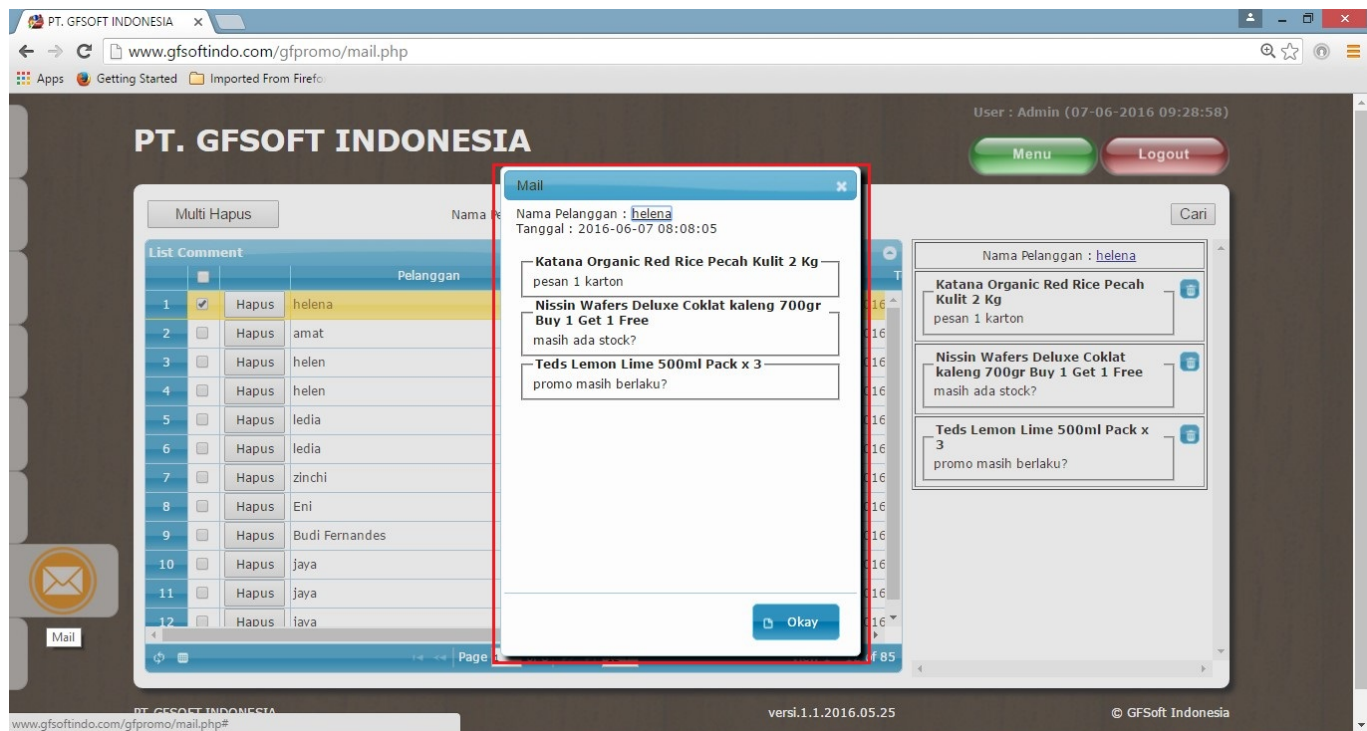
PT. GFSOFT INDONESIA ×

www.gfsoftindo.com/gfpromo/mail.php

Apps Getting Started Imported From Firefo

User : Admin (07-06-2016 09:28:58)

PT. GFSOFT INDONESIA

Menu Logout

Multi Hapus

Nama Pe

Cari

List Comment

| | | | Pelanggan | T |
|---|---|---|---|---|
| 1 | ☑ | Hapus | helena | 16 |
| 2 | ☐ | Hapus | amat | 16 |
| 3 | ☐ | Hapus | helen | 16 |
| 4 | ☐ | Hapus | helen | 16 |
| 5 | ☐ | Hapus | ledia | 16 |
| 6 | ☐ | Hapus | ledia | 16 |
| 7 | ☐ | Hapus | zinchi | 16 |
| 8 | ☐ | Hapus | Eni | 16 |
| 9 | ☐ | Hapus | Budi Fernandes | 16 |
| 10 | ☐ | Hapus | jaya | 16 |
| 11 | ☐ | Hapus | jaya | 16 |
| 12 | ☐ | Hapus | jaya | 16 |

Page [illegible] f 85

Mail

Mail ×

Nama Pelanggan : helena
Tanggal : 2016-06-07 08:08:05

Katana Organic Red Rice Pecah Kulit 2 Kg
pesan 1 karton

Nissin Wafers Deluxe Coklat kaleng 700gr Buy 1 Get 1 Free
masih ada stock?

Teds Lemon Lime 500ml Pack x 3
promo masih berlaku?

Okay

Nama Pelanggan : helena

Katana Organic Red Rice Pecah Kulit 2 Kg
pesan 1 karton

Nissin Wafers Deluxe Coklat kaleng 700gr Buy 1 Get 1 Free
masih ada stock?

Teds Lemon Lime 500ml Pack x 3
promo masih berlaku?

PT. GFSOFT INDONESIA

versi.1.1.2016.05.25

© GFSoft Indonesia

www.gfsoftindo.com/gfpromo/mail.php#